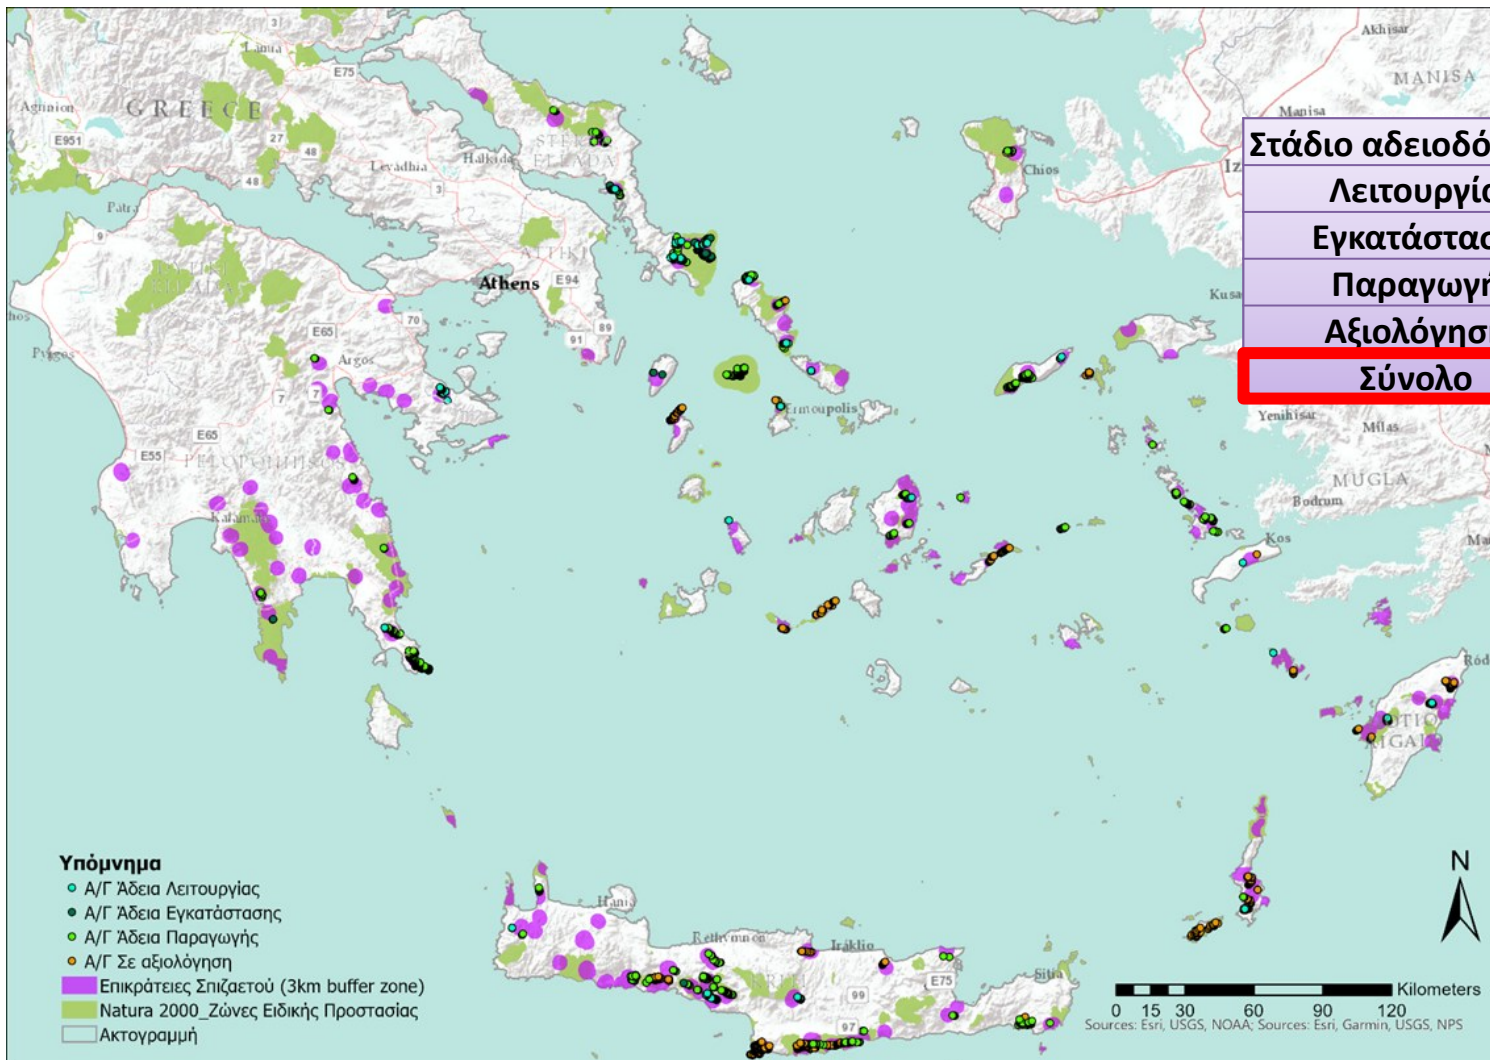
Στάδιο αδειοδό
Λειτουργία
Εγκατάστασ
Παραγωγή
Αξιολόγησ
Σύνολο

GREECE
Lamia
E75
Aghnion
E951
48
27
Levadhia
Halkida
STEREA ELLADA
Patra
Athens
ATTIKI
E94
DYTIKI ELLADA
E65
70
89
91
Pyrgos
Argos
E65
E55
PELOPONNISOS
Kalamata
Chios
Izmir
Akhisar
MANISA
Manisa
Kusadasi
Ermoupolis
Yenihisar
Milas
MUGLA
Bodrum
Kos
Rodos
NOTIO AIGAIO
Hania
Rethymnon
Iraklio
Sitia
E75
99
97

Υπόμνημα
Α/Γ Άδεια Λειτουργίας
Α/Γ Άδεια Εγκατάστασης
Α/Γ Άδεια Παραγωγής
Α/Γ Σε αξιολόγηση
Επικράτειες Σπιζαετού (3km buffer zone)
Natura 2000_Ζώνες Ειδικής Προστασίας
Ακτογραμμή

N
0 15 30 60 90 120 Kilometers
Sources: Esri, USGS, NOAA; Sources: Esri, Garmin, USGS, NPS